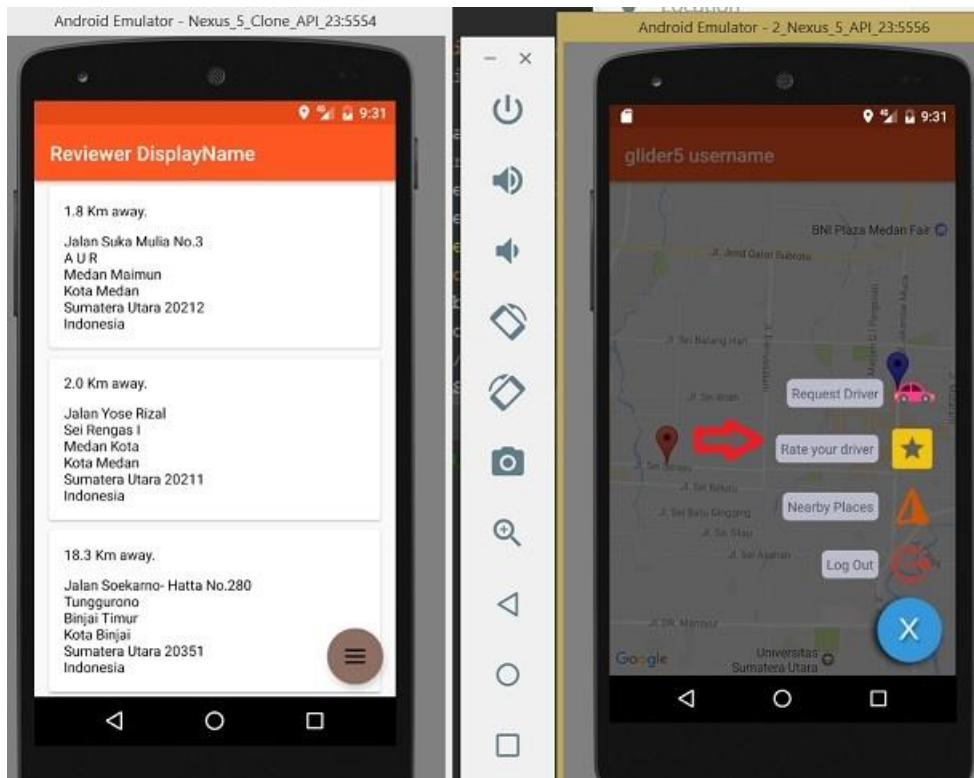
Android Emulator - Nexus_5_Clone_API_23:5554

9:31

Reviewer DisplayName

1.8 Km away.

Jalan Suka Mulia No.3
A U R
Medan Maimun
Kota Medan
Sumatera Utara 20212
Indonesia

2.0 Km away.

Jalan Yose Rizal
Sei Rengas I
Medan Kota
Kota Medan
Sumatera Utara 20211
Indonesia

18.3 Km away.

Jalan Soekarno- Hatta No.280
Tunggurono
Binjai Timur
Kota Binjai
Sumatera Utara 20351
Indonesia

Android Emulator - 2_Nexus_5_API_23:5556

9:31

glider5 username

BNI Plaza Medan Fair

Jl. Jend Gatot Subroto

Request Driver

Rate your driver

Nearby Places

Log Out

Google

Universitas Sumatera Utara